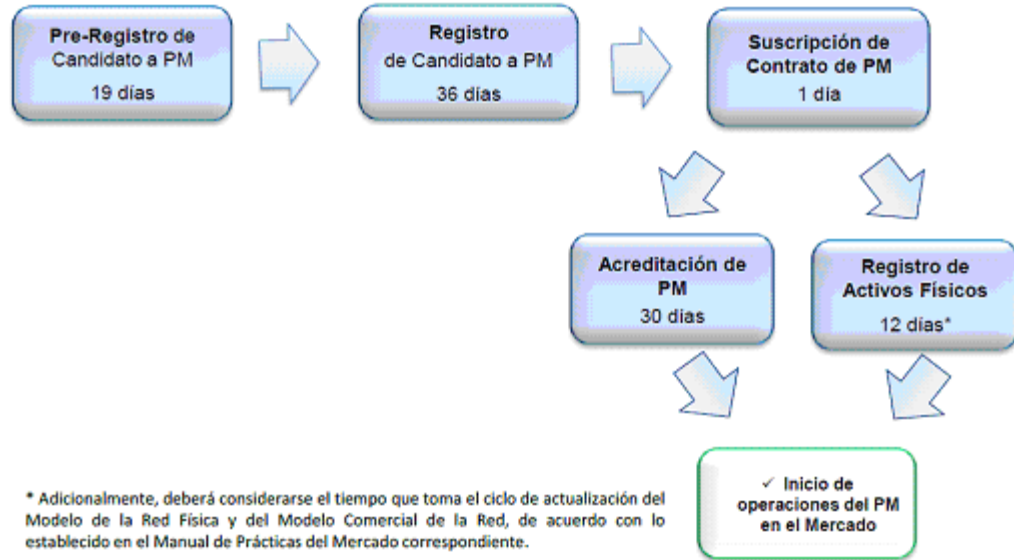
Pre-Registro de Candidato a PM
19 días

Registro de Candidato a PM
36 días

Suscripción de Contrato de PM
1 día

Acreditación de PM
30 días

Registro de Activos Físicos
12 días*

✓ Inicio de operaciones del PM en el Mercado

* Adicionalmente, deberá considerarse el tiempo que toma el ciclo de actualización del Modelo de la Red Física y del Modelo Comercial de la Red, de acuerdo con lo establecido en el Manual de Prácticas del Mercado correspondiente.